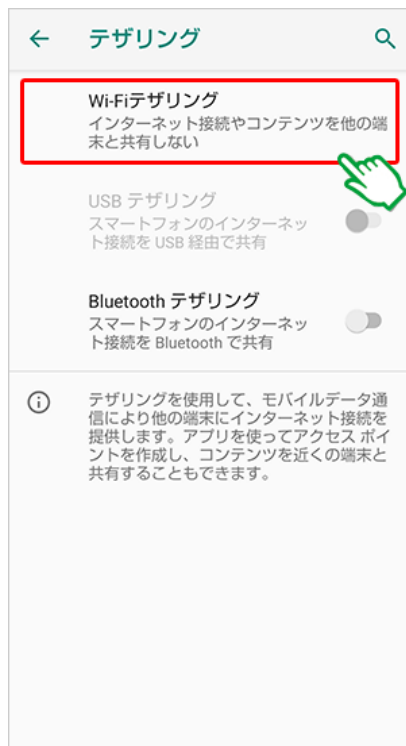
← テザリング

Wi-Fiテザリング
インターネット接続やコンテンツを他の端末と共有しない

USB テザリング
スマートフォンのインターネット接続を USB 経由で共有

Bluetooth テザリング
スマートフォンのインターネット接続を Bluetooth で共有

テザリングを使用して、モバイルデータ通信により他の端末にインターネット接続を提供します。アプリを使ってアクセス ポイントを作成し、コンテンツを近くの端末と共有することもできます。